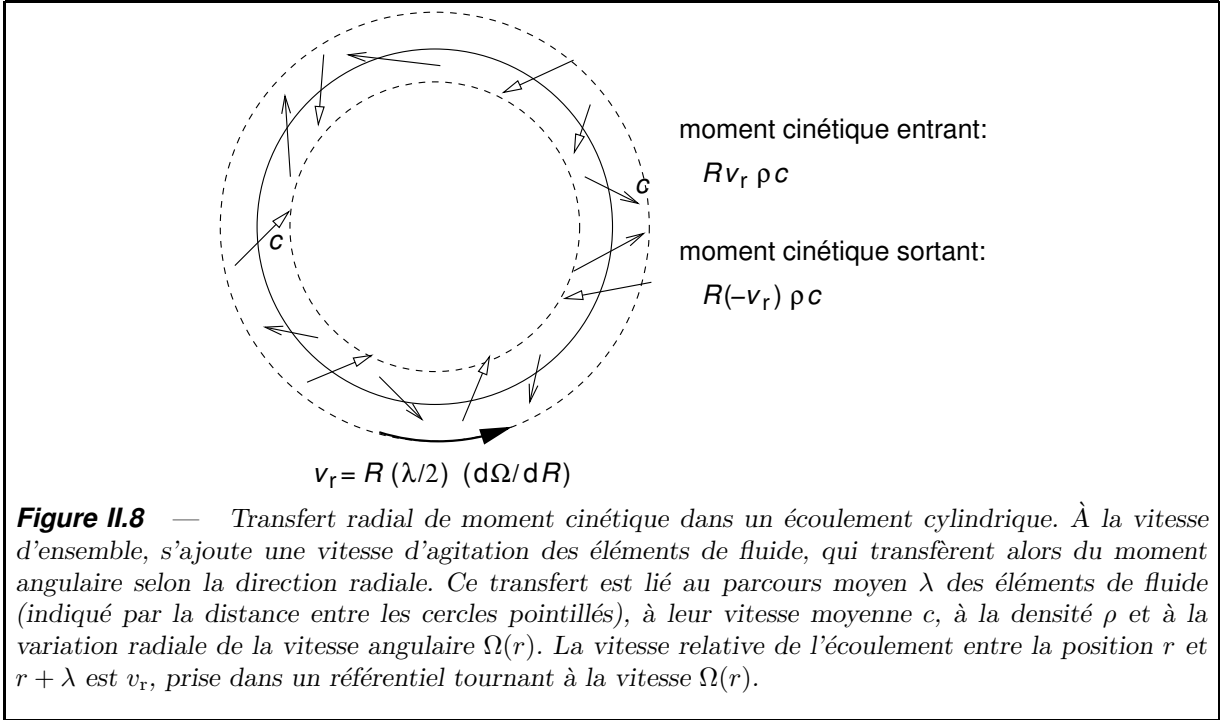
$c$

$c$

moment cinétique entrant:

$R v_r \rho c$

moment cinétique sortant:

$R(-v_r) \rho c$

$v_r = R (\lambda/2) (d\Omega/dR)$

**Figure II.8** — Transfert radial de moment cinétique dans un écoulement cylindrique. À la vitesse d'ensemble, s'ajoute une vitesse d'agitation des éléments de fluide, qui transfèrent alors du moment angulaire selon la direction radiale. Ce transfert est lié au parcours moyen $\lambda$ des éléments de fluide (indiqué par la distance entre les cercles pointillés), à leur vitesse moyenne $c$, à la densité $\rho$ et à la variation radiale de la vitesse angulaire $\Omega(r)$. La vitesse relative de l'écoulement entre la position $r$ et $r + \lambda$ est $v_{\mathrm{r}}$, prise dans un référentiel tournant à la vitesse $\Omega(r)$.